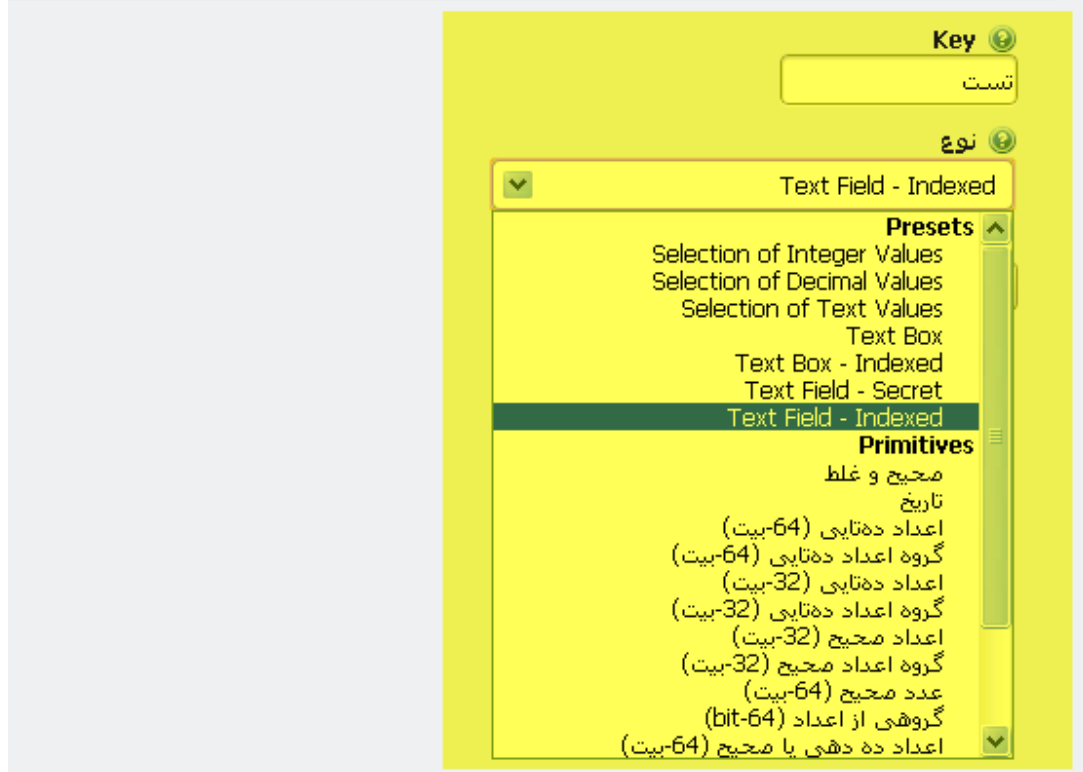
Key

تست

نوع

Text Field - Indexed

Presets
Selection of Integer Values
Selection of Decimal Values
Selection of Text Values
Text Box
Text Box - Indexed
Text Field - Secret
Text Field - Indexed
Primitives
صحیح و غلط
تاریخ
اعداد ده‌تایی (64-بیت)
گروه اعداد ده‌تایی (64-بیت)
اعداد ده‌تایی (32-بیت)
گروه اعداد ده‌تایی (32-بیت)
اعداد صحیح (32-بیت)
گروه اعداد صحیح (32-بیت)
عدد صحیح (64-بیت)
گروهی از اعداد (bit-64)
اعداد ده دهی یا صحیح (64-بیت)